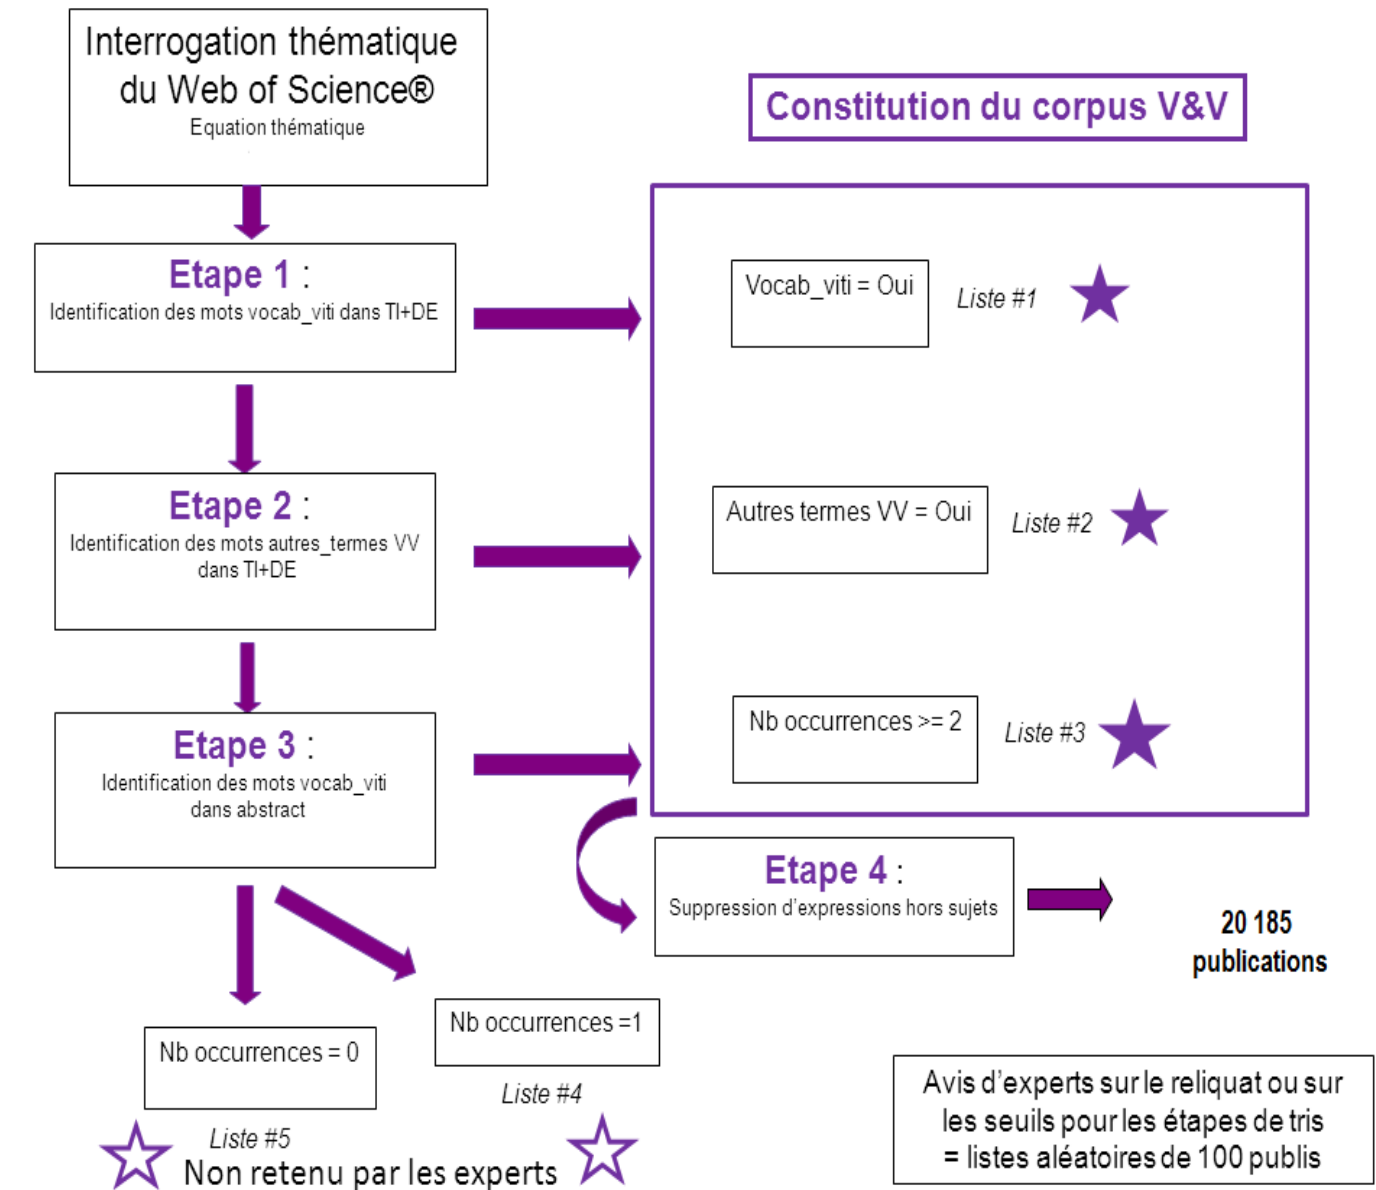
Interrogation thématique du Web of Science®
Equation thématique

Constitution du corpus V&V

Etape 1 :
Identification des mots vocab_viti dans TI+DE

Vocab_viti = Oui

Liste #1

Etape 2 :
Identification des mots autres_termes VV dans TI+DE

Autres termes VV = Oui

Liste #2

Etape 3 :
Identification des mots vocab_viti dans abstract

Nb occurrences >= 2

Liste #3

Etape 4 :
Suppression d'expressions hors sujets

20 185 publications

Nb occurrences = 0

Nb occurrences =1

Liste #4

Liste #5

Non retenu par les experts

Avis d'experts sur le reliquat ou sur les seuils pour les étapes de tris = listes aléatoires de 100 publis